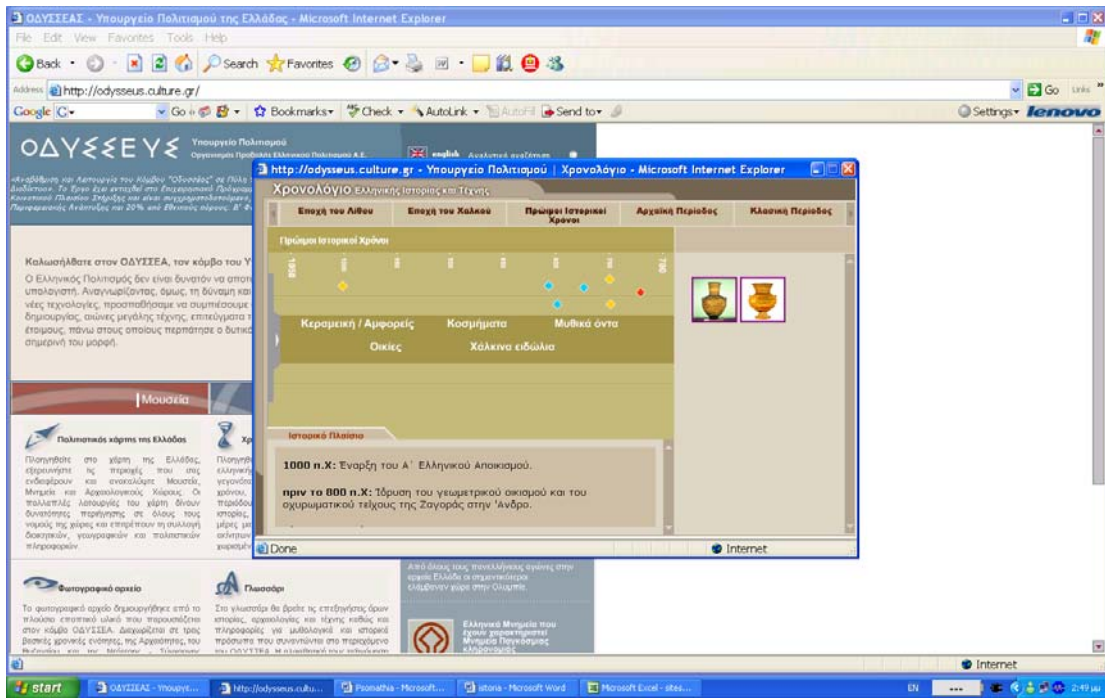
ΟΔΥΣΣΕΑΣ - Υπουργείο Πολιτισμού της Ελλάδος - Microsoft Internet Explorer

File Edit View Favorites Tools Help

Back Search Favorites

Address http://odysseus.culture.gr/

Go Links

Google Go Bookmarks Check AutoLink AutoFill Send to Settings lenovo

ΟΔΥΣΣΕΥΣ Υπουργείο Πολιτισμού Οργανισμός Προβολής Ελληνικού Πολιτισμού Α.Ε.

english Αναλυτική αναζήτηση

Καλωσήλθατε στον ΟΔΥΣΣΕΑ, τον κόμβο του Υ

Ο Ελληνικός Πολιτισμός δεν είναι δυνατόν να αποτ υπολογιστή. Αναγνωρίζοντας, όμως, τη δύναμη και νέες τεχνολογίες, προσπαθήσαμε να συμπιέσουμε δημιουργίας, αιώνες μεγάλης τέχνης, επιτεύγματα έτοιμους, πάνω στους οποίους περπάτησε ο δυτικό σημερινή του μορφή.

Μουσεία

Πολιτιστικός χάρτης της Ελλάδος

Πλοηγηθείτε στο χάρτη της Ελλάδας, εξερευνήστε τις περιοχές που σας ενδιαφέρουν και ανακαλύψτε Μουσεία, Μνημεία και Αρχαιολογικούς Χώρους. Οι πολλαπλές λειτουργίες του χάρτη δίνουν δυνατότητες περιήγησης σε όλους τους νομούς της χώρας και επιτρέπουν τη συλλογή διοικητικών, γεωγραφικών και πολιτιστικών πληροφοριών.

Φωτογραφικό αρχείο

Το φωτογραφικό αρχείο δημιουργήθηκε από το πλούσιο εποπτικό υλικό που παρουσιάζεται στον κόμβο ΟΔΥΣΣΕΑ. Διαχωρίζεται σε τρεις βασικές χρονικές ενότητες, της Αρχαιότητας, του

Γλωσσάρι

Στο γλωσσάρι θα βρείτε τις επεξηγήσεις όρων ιστορίας, αρχαιολογίας και τέχνης καθώς και πληροφορίες για μυθολογικά και ιστορικά πρόσωπα που συναντώνται στο περιεχόμενο του ΟΔΥΣΣΕΑ.

Από όλους τους πανελλήνιους αγώνες στην αρχαία Ελλάδα οι σημαντικότεροι ελάμβαναν χώρα στην Ολυμπία.

Ελληνικά Μνημεία που έχουν χαρακτηριστεί Μνημεία Παγκόσμιας Κληρονομιάς

http://odysseus.culture.gr - Υπουργείο Πολιτισμού | Χρονολόγιο - Microsoft Internet Explorer

Χρονολόγιο Ελληνικής Ιστορίας και Τέχνης

| Εποχή του Λίθου | Εποχή του Χαλκού | Πρώιμοι Ιστορικοί Χρόνοι | Αρχαϊκή Περίοδος | Κλασική Περίοδος |
|---|---|---|---|---|

Πρώιμοι Ιστορικοί Χρόνοι

1050 700

Κεραμεική / Αμφορείς Κοσμήματα Μυθικά όντα

Οικίες Χάλκινα ειδώλια

Ιστορικό Πλαίσιο

1000 π.Χ: Έναρξη του Α΄ Ελληνικού Αποικισμού.

πριν το 800 π.Χ: Ίδρυση του γεωμετρικού οικισμού και του οχυρωματικού τείχους της Ζαγοράς στην Άνδρο.

Done Internet

Internet

start ΟΔΥΣΣΕΑΣ - Υπουργ... http://odysseus.cultu... Psomathia - Microsoft... istoria - Microsoft Word Microsoft Excel - sites... EN 2:49 μμ